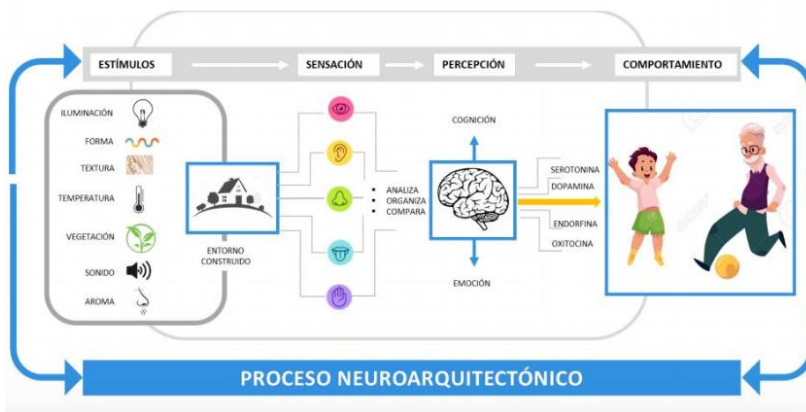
ESTÍMULOS
SENSACIÓN
PERCEPCIÓN
COMPORTAMIENTO

ILUMINACIÓN
FORMA
TEXTURA
TEMPERATURA
VEGETACIÓN
SONIDO
AROMA

ENTORNO CONSTRUIDO

ANALIZA
ORGANIZA
COMPARA

COGNICIÓN
EMOCIÓN

SEROTONINA
DOPAMINA
ENDORFINA
OXITOCINA

PROCESO NEUROARQUITECTÓNICO